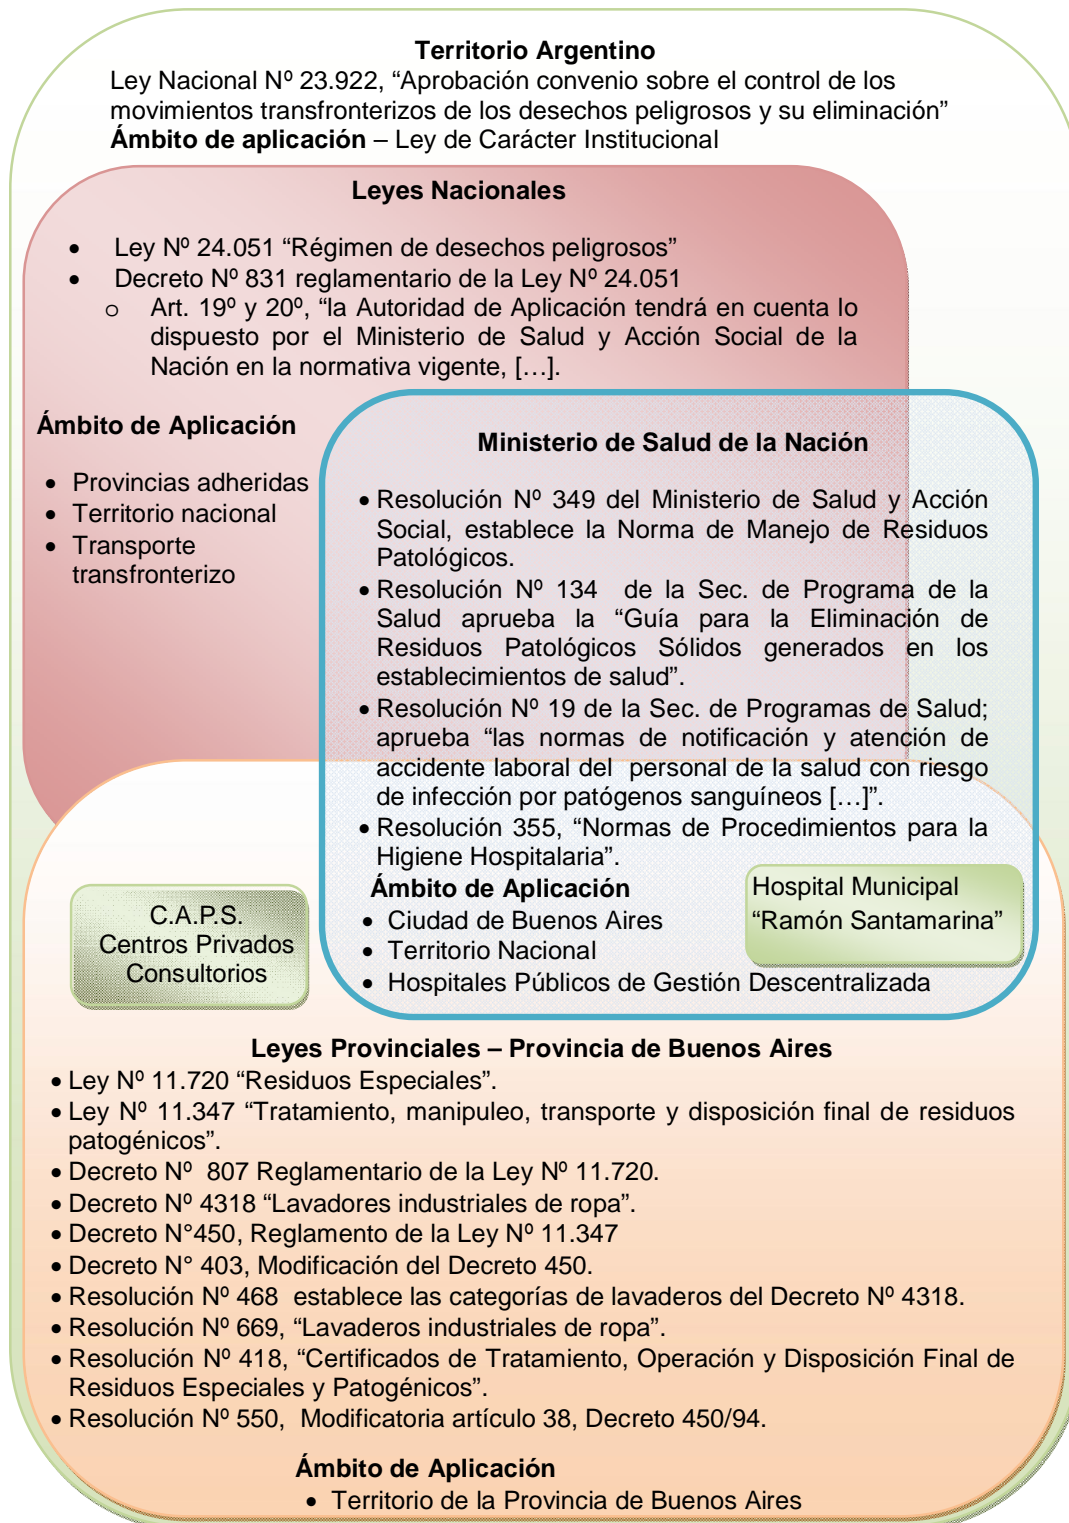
**Territorio Argentino**
Ley Nacional Nº 23.922, “Aprobación convenio sobre el control de los movimientos transfronterizos de los desechos peligrosos y su eliminación”
**Ámbito de aplicación** – Ley de Carácter Institucional

**Leyes Nacionales**

- Ley Nº 24.051 “Régimen de desechos peligrosos”
- Decreto Nº 831 reglamentario de la Ley Nº 24.051
  - Art. 19º y 20º, “la Autoridad de Aplicación tendrá en cuenta lo dispuesto por el Ministerio de Salud y Acción Social de la Nación en la normativa vigente, […].

**Ámbito de Aplicación**

- Provincias adheridas
- Territorio nacional
- Transporte transfronterizo

**Ministerio de Salud de la Nación**

- Resolución Nº 349 del Ministerio de Salud y Acción Social, establece la Norma de Manejo de Residuos Patológicos.
- Resolución Nº 134 de la Sec. de Programa de la Salud aprueba la “Guía para la Eliminación de Residuos Patológicos Sólidos generados en los establecimientos de salud”.
- Resolución Nº 19 de la Sec. de Programas de Salud; aprueba “las normas de notificación y atención de accidente laboral del personal de la salud con riesgo de infección por patógenos sanguíneos […]”.
- Resolución 355, “Normas de Procedimientos para la Higiene Hospitalaria”.

**Ámbito de Aplicación**

- Ciudad de Buenos Aires
- Territorio Nacional
- Hospitales Públicos de Gestión Descentralizada

Hospital Municipal “Ramón Santamarina”

C.A.P.S.
Centros Privados
Consultorios

**Leyes Provinciales – Provincia de Buenos Aires**

- Ley Nº 11.720 “Residuos Especiales”.
- Ley Nº 11.347 “Tratamiento, manipuleo, transporte y disposición final de residuos patogénicos”.
- Decreto Nº 807 Reglamentario de la Ley Nº 11.720.
- Decreto Nº 4318 “Lavadores industriales de ropa”.
- Decreto N°450, Reglamento de la Ley Nº 11.347
- Decreto N° 403, Modificación del Decreto 450.
- Resolución Nº 468 establece las categorías de lavaderos del Decreto Nº 4318.
- Resolución Nº 669, “Lavaderos industriales de ropa”.
- Resolución Nº 418, “Certificados de Tratamiento, Operación y Disposición Final de Residuos Especiales y Patogénicos”.
- Resolución Nº 550, Modificatoria artículo 38, Decreto 450/94.

**Ámbito de Aplicación**

- Territorio de la Provincia de Buenos Aires